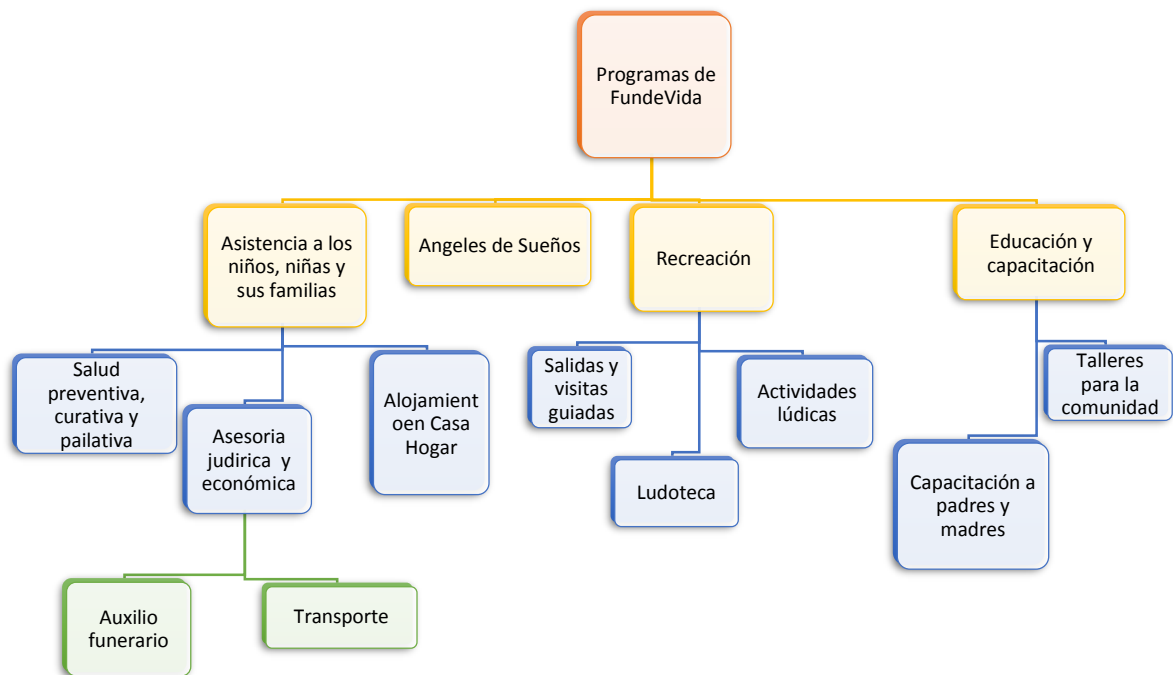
Programas de FundeVida

Asistencia a los niños, niñas y sus familias

Angeles de Sueños

Recreación

Educación y capacitación

Salud preventiva, curativa y pailativa

Asesoria judirica y económica

Alojamient oen Casa Hogar

Auxilio funerario

Transporte

Salidas y visitas guiadas

Actividades lúdicas

Ludoteca

Talleres para la comunidad

Capacitación a padres y madres